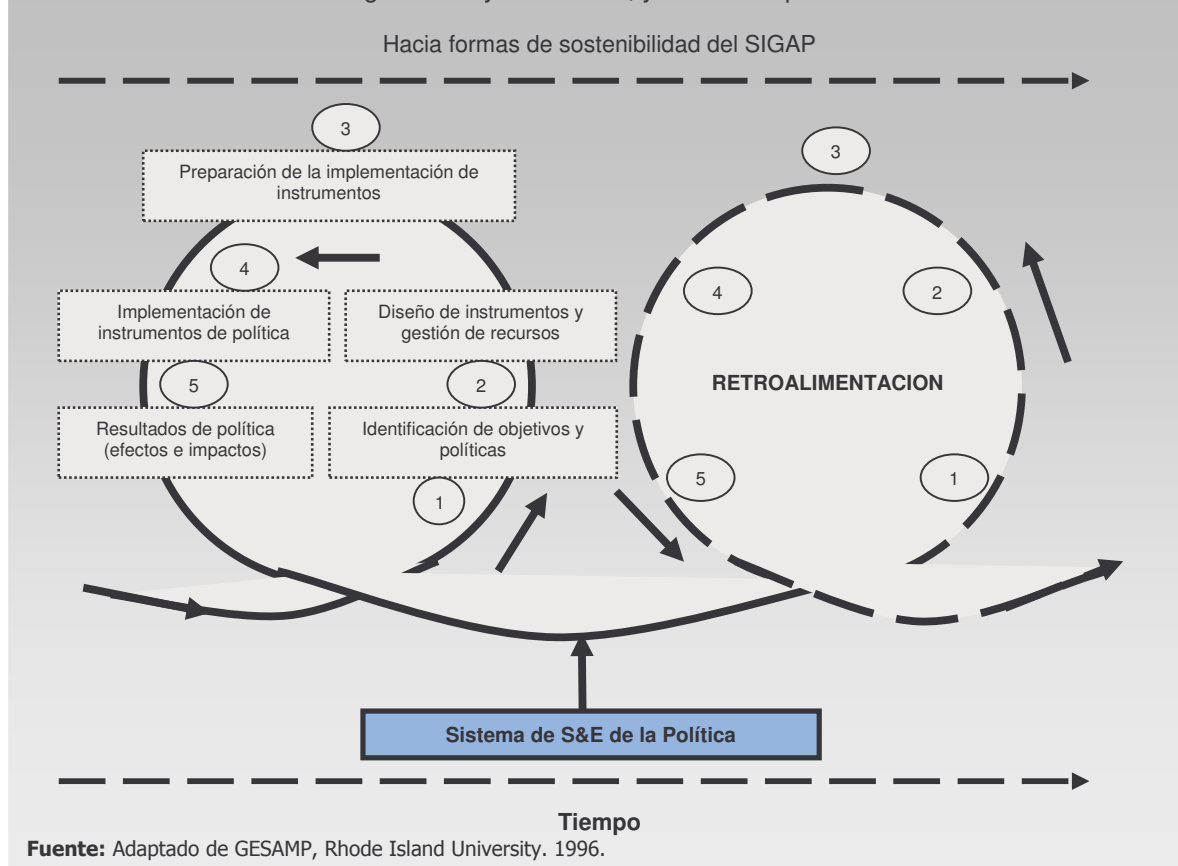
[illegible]

Hacia formas de sostenibilidad del SIGAP

3

Preparación de la implementación de instrumentos

3

4

Implementación de instrumentos de política

Diseño de instrumentos y gestión de recursos

4

2

5

2

RETROALIMENTACION

Resultados de política (efectos e impactos)

Identificación de objetivos y políticas

5

1

1

Sistema de S&E de la Política

Tiempo

**Fuente:** Adaptado de GESAMP, Rhode Island University. 1996.